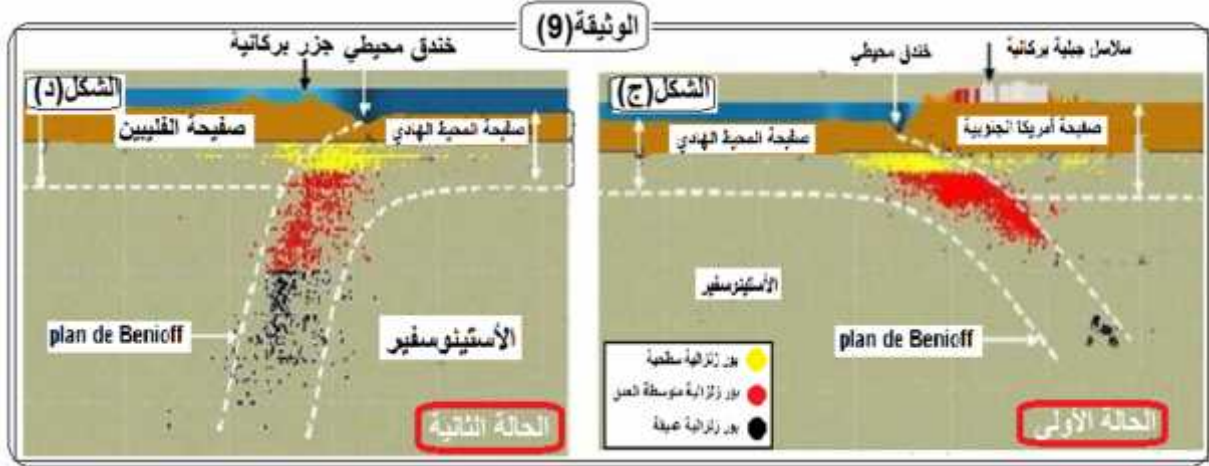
الوثيقة(9)

خندق محيطي جزر بركانية

الشكل(د)

صفيحة الفلبين

صفيحة المحيط الهادي

plan de Benioff

الأستينوسفير

الحالة الثانية

سلاسل جبلية بركانية

خندق محيطي

الشكل(ج)

صفيحة المحيط الهادي

صفيحة أمريكا الجنوبية

الأستينوسفير

plan de Benioff

بؤر زلزالية سطحية

بؤر زلزالية متوسطة العمق

بؤر زلزالية عميقة

الحالة الأولى